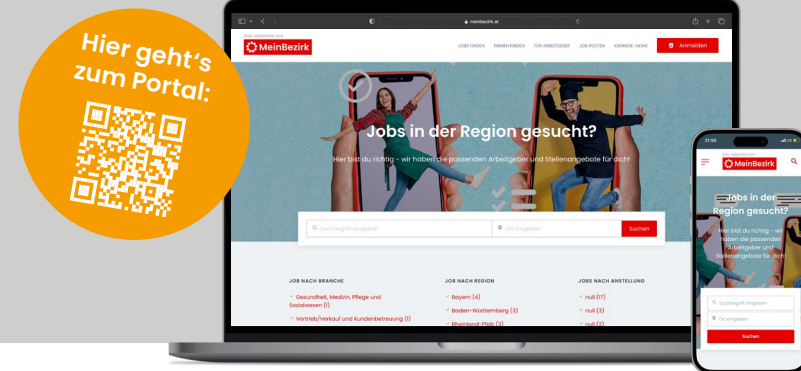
Hier geht's zum Portal:

meinbezirk.at

Das Jobportal von
MeinBezirk

JOBS FINDEN FIRMEN FINDEN FÜR ARBEITGEBER JOB POSTEN KARRIERE-NEWS

Anmelden

Jobs in der Region gesucht?

Hier bist du richtig - wir haben die passenden Arbeitgeber und Stellenangebote für dich!

Suchbegriff eingeben

Ort eingeben

Suchen

JOB NACH BRANCHE

Gesundheit, Medizin, Pflege und Sozialwesen (1)

Vertrieb/Verkauf und Kundenbetreuung (1)

JOB NACH REGION

Bayern (4)

Baden-Württemberg (3)

Rheinland-Pfalz (3)

JOBS NACH ANSTELLUNG

null (17)

null (3)

null (2)

21:50

MeinBezirk

Jobs in der Region gesucht?

Hier bist du richtig - wir haben die passenden Arbeitgeber und Stellenangebote für dich!

Suchbegriff eingeben

Ort eingeben

Suchen